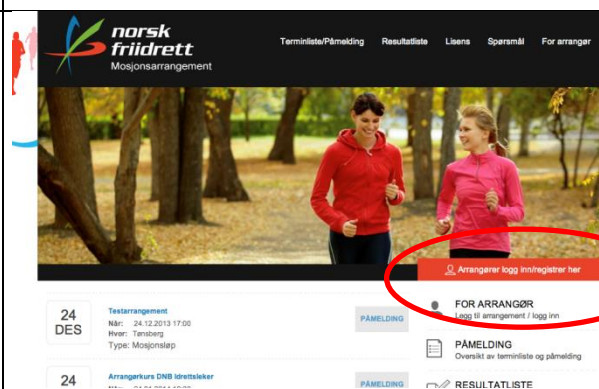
norsk friidrett
Mosjonsarrangement

Terminliste/Påmelding Resultatliste Lisens Spørsmål For arrangør

Arrangører logg inn/registrer her

24 DES
Testarrangement
Når: 24.12.2013 17:00
Hvor: Tønsberg
Type: Mosjonsløp
PÅMELDING

24
Arrangørkurs DNB Idrettsleker
Når: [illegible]
PÅMELDING

FOR ARRANGØR
Legg til arrangement / logg inn

PÅMELDING
Oversikt av terminliste og påmelding

RESULTATLISTE